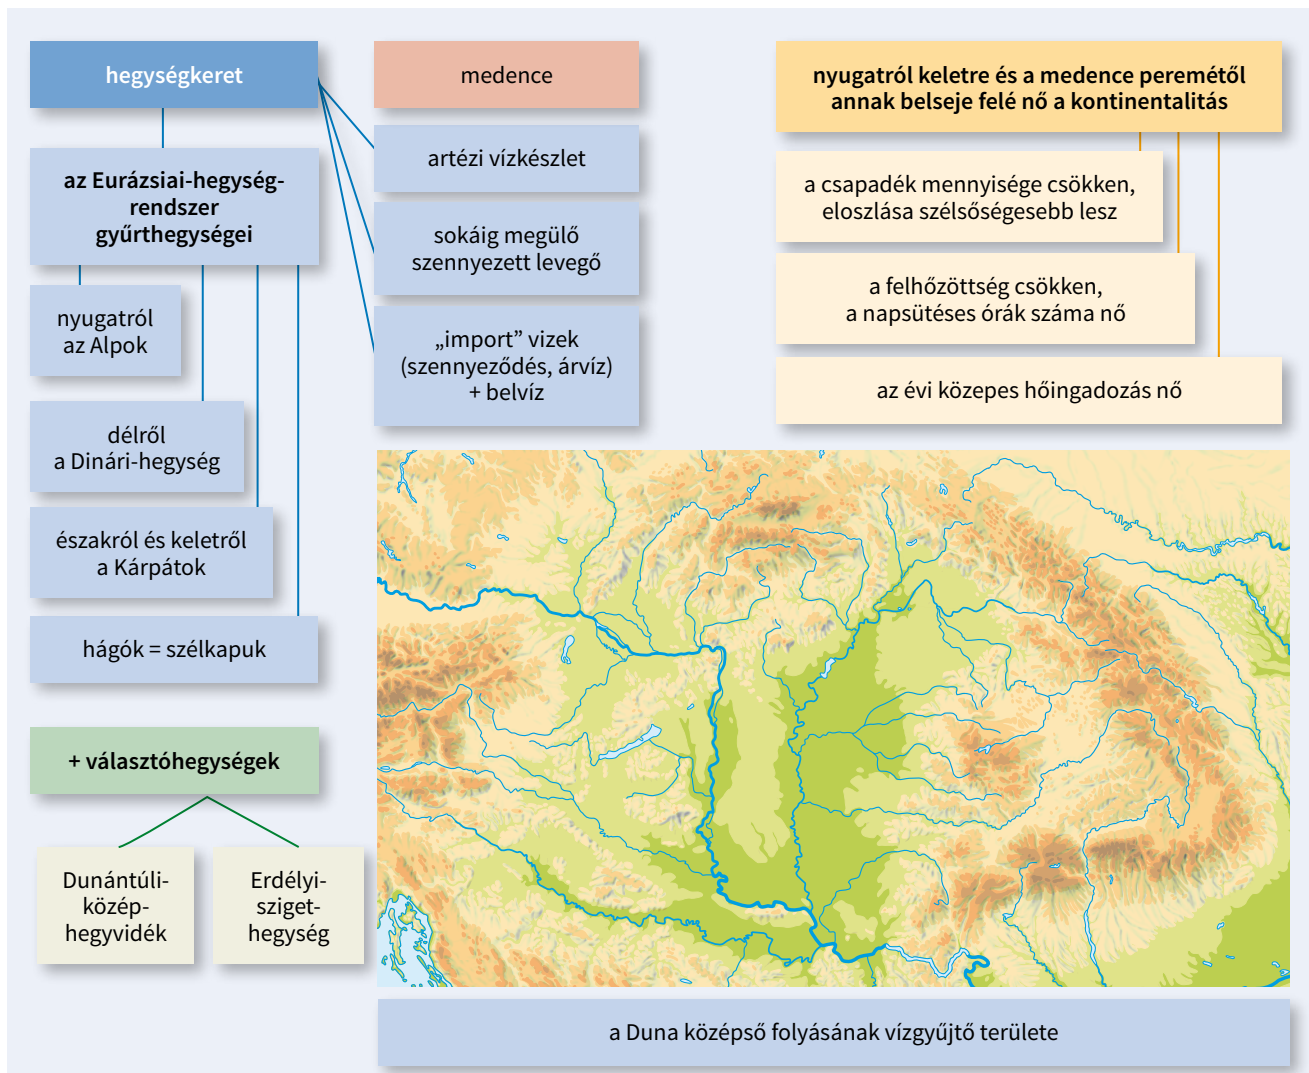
hegységkeret

az Eurázsiai-hegységrendszer gyűrthegységei

nyugatról az Alpok

délről a Dinári-hegység

északról és keletről a Kárpátok

hágók = szélkapuk

+ választóhegységek

Dunántúli-középhegyvidék

Erdélyi-szigethegység

medence

artézi vízkészlet

sokáig megülő szennyezett levegő

„import” vizek (szennyeződés, árvíz) + belvíz

nyugatról keletre és a medence peremétől annak belseje felé nő a kontinentalitás

a csapadék mennyisége csökken, eloszlása szélsőségesebb lesz

a felhőzöttség csökken, a napsütéses órák száma nő

az évi közepes hőingadozás nő

a Duna középső folyásának vízgyűjtő területe